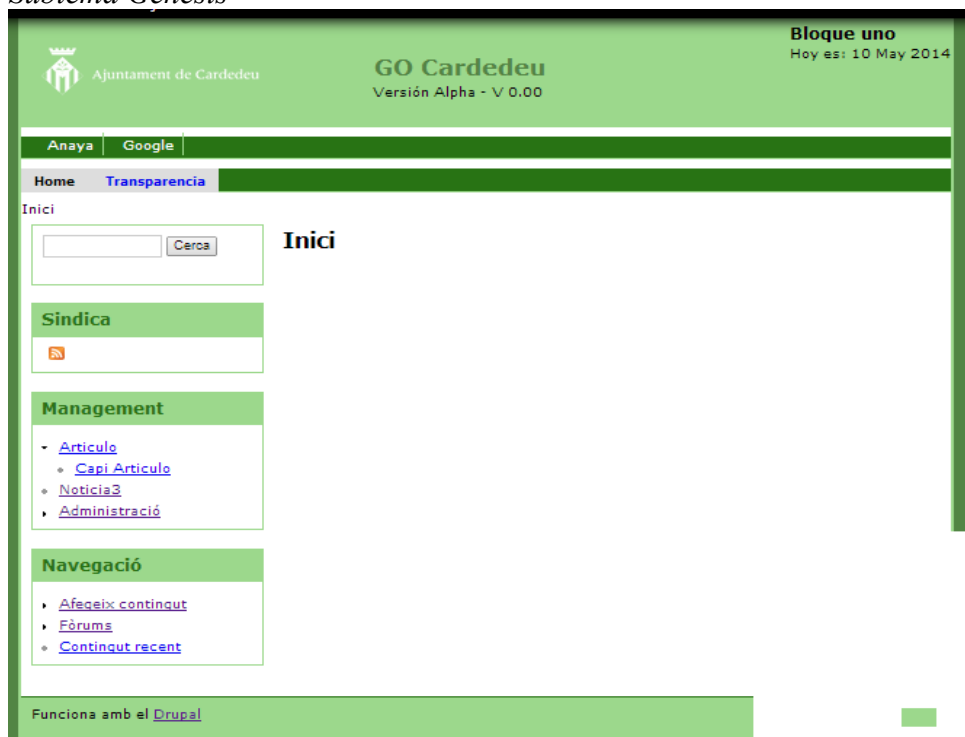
Subtema Genesis

Ajuntament de Cardedeu

GO Cardedeu
Versión Alpha - V 0.00

Bloque uno
Hoy es: 10 May 2014

Anaya | Google

Home | Transparencia

Inici

Cerca

Inici

Sindica

Management
Articulo
Capi Articulo
Noticia3
Administració

Navegació
Afegeix contingut
Fòrums
Contingut recent

Funciona amb el Drupal